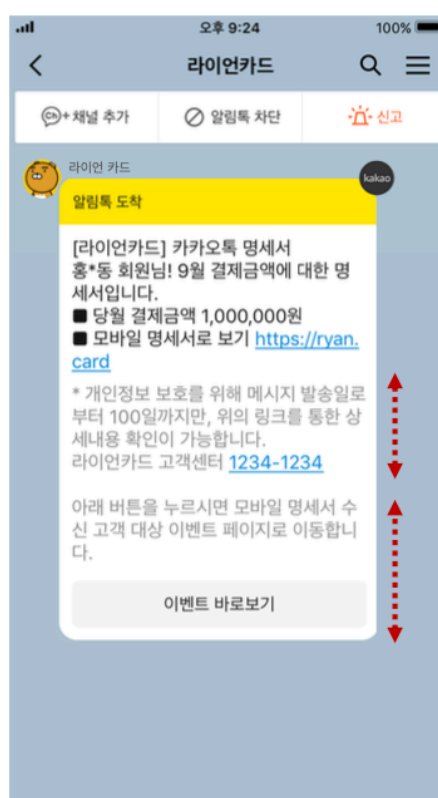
오후 9:24
100%
라이언카드
+ 채널 추가
알림톡 차단
신고
라이언 카드
kakao
알림톡 도착

[라이언카드] 카카오톡 명세서
홍*동 회원님! 9월 결제금액에 대한 명세서입니다.
■ 당월 결제금액 1,000,000원
■ 모바일 명세서로 보기 https://ryan.card

* 개인정보 보호를 위해 메시지 발송일로부터 100일까지만, 위의 링크를 통한 상세내용 확인이 가능합니다.
라이언카드 고객센터 1234-1234

아래 버튼을 누르시면 모바일 명세서 수신 고객 대상 이벤트 페이지로 이동합니다.

이벤트 바로보기